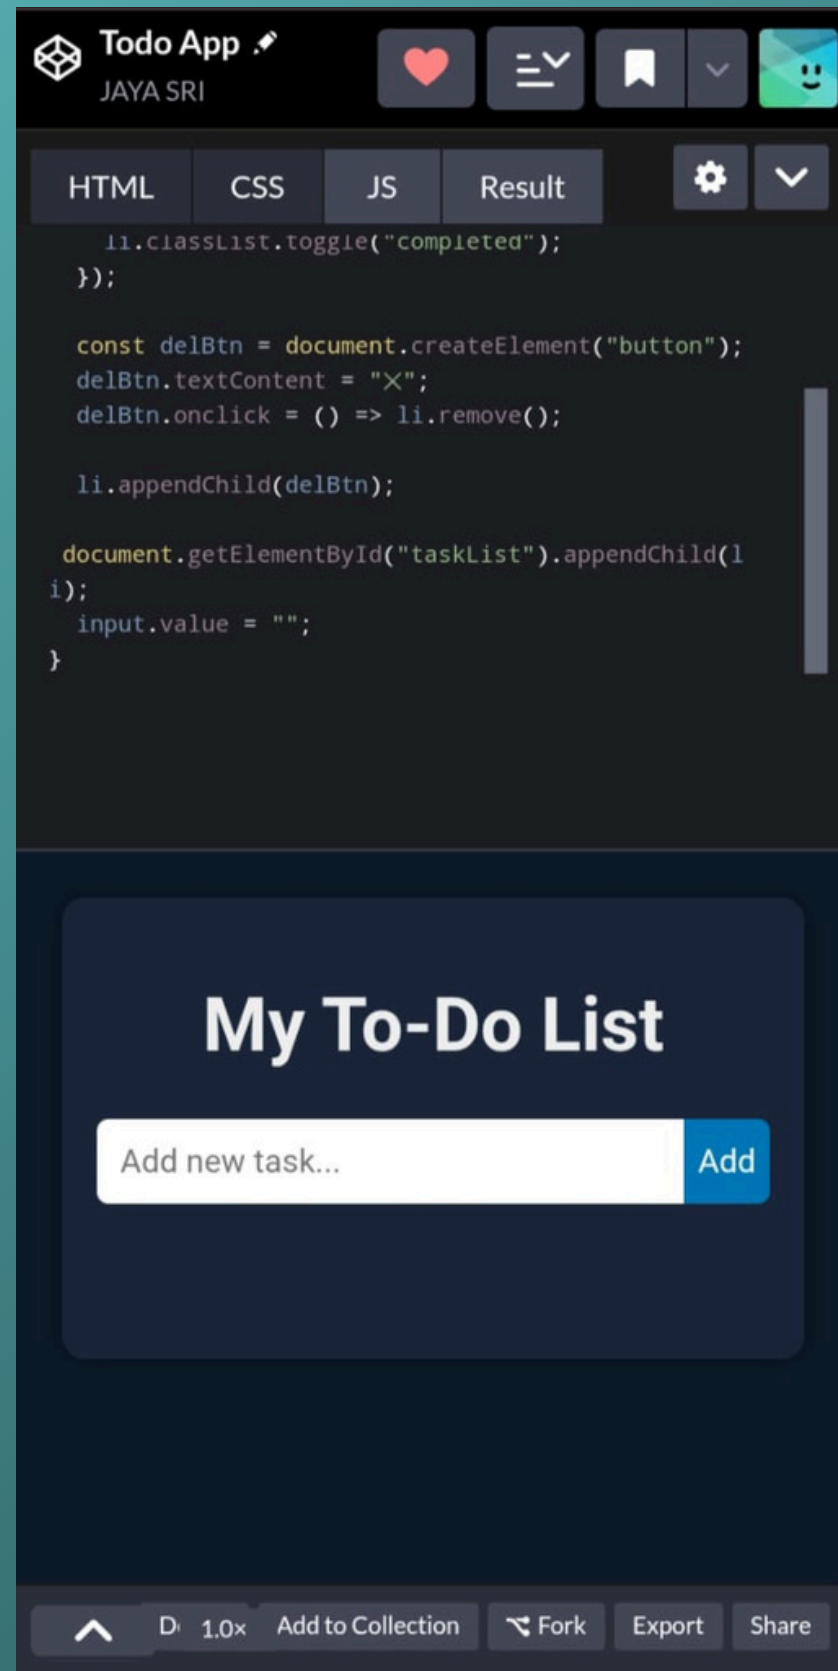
Todo App
JAYA SRI

HTML CSS JS Result

li.classList.toggle("completed");
});

const delBtn = document.createElement("button");
delBtn.textContent = "X";
delBtn.onclick = () => li.remove();

li.appendChild(delBtn);

document.getElementById("taskList").appendChild(li);
input.value = "";
}

My To-Do List

Add new task...
Add

D 1.0× Add to Collection Fork Export Share